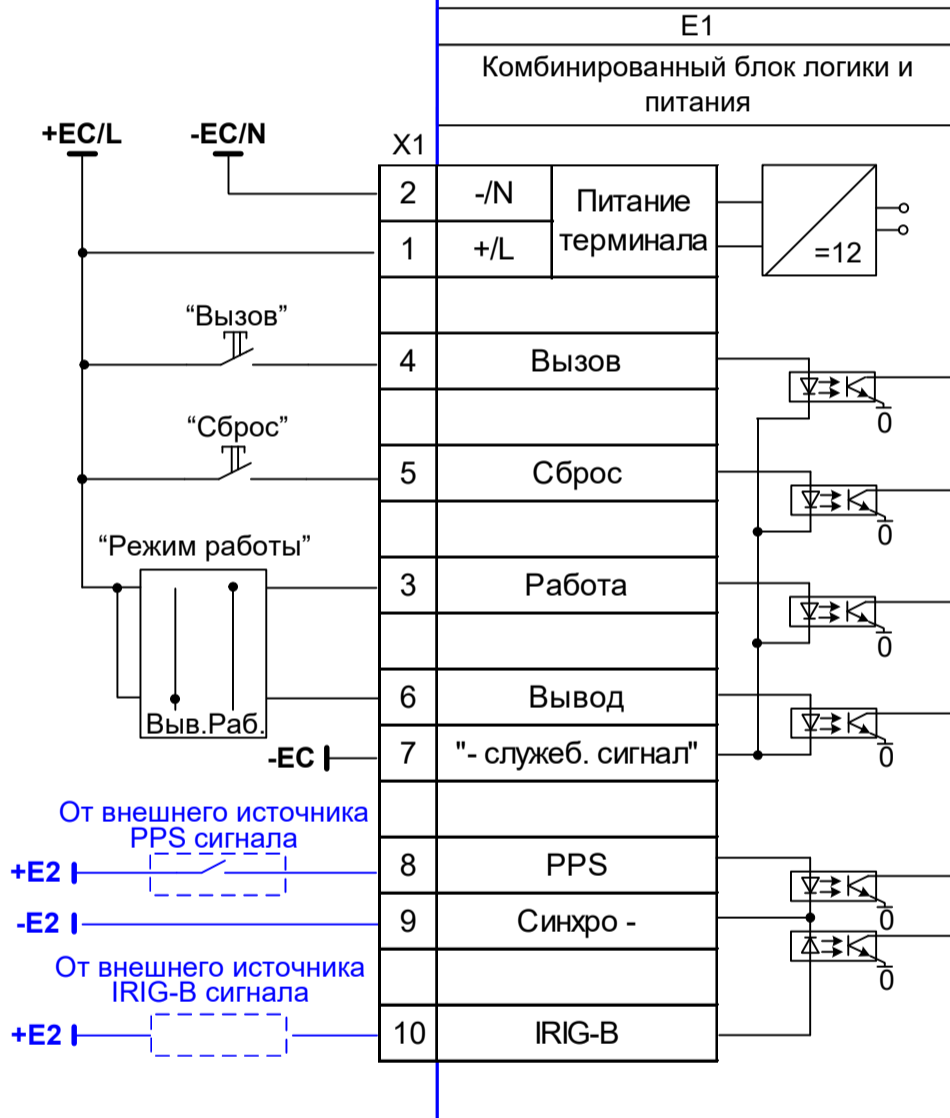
E1

Комбинированный блок логики и питания

+EC/L

-EC/N

X1

| 2 | -/N | Питание терминала |
|---|---|---|
| 1 | +/L | |

=12

“Вызов”

| 4 | Вызов |
|---|---|

0

“Сброс”

| 5 | Сброс |
|---|---|

0

“Режим работы”

| 3 | Работа |
|---|---|

0

Выв. Раб.

| 6 | Вывод |
|---|---|

0

-EC

| 7 | "- служеб. сигнал" |
|---|---|

0

От внешнего источника PPS сигнала

+E2

| 8 | PPS |
|---|---|

0

-E2

| 9 | Синхро - |
|---|---|

0

От внешнего источника IRIG-B сигнала

+E2

| 10 | IRIG-B |
|---|---|